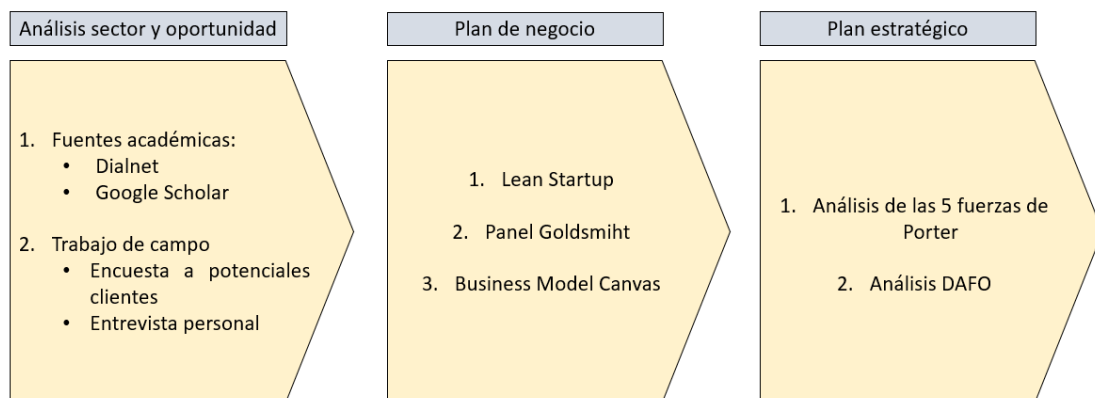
Análisis sector y oportunidad

1. Fuentes académicas:
• Dialnet
• Google Scholar

2. Trabajo de campo
• Encuesta a potenciales clientes
• Entrevista personal

Plan de negocio

1. Lean Startup

2. Panel Goldsmiht

3. Business Model Canvas

Plan estratégico

1. Análisis de las 5 fuerzas de Porter

2. Análisis DAFO